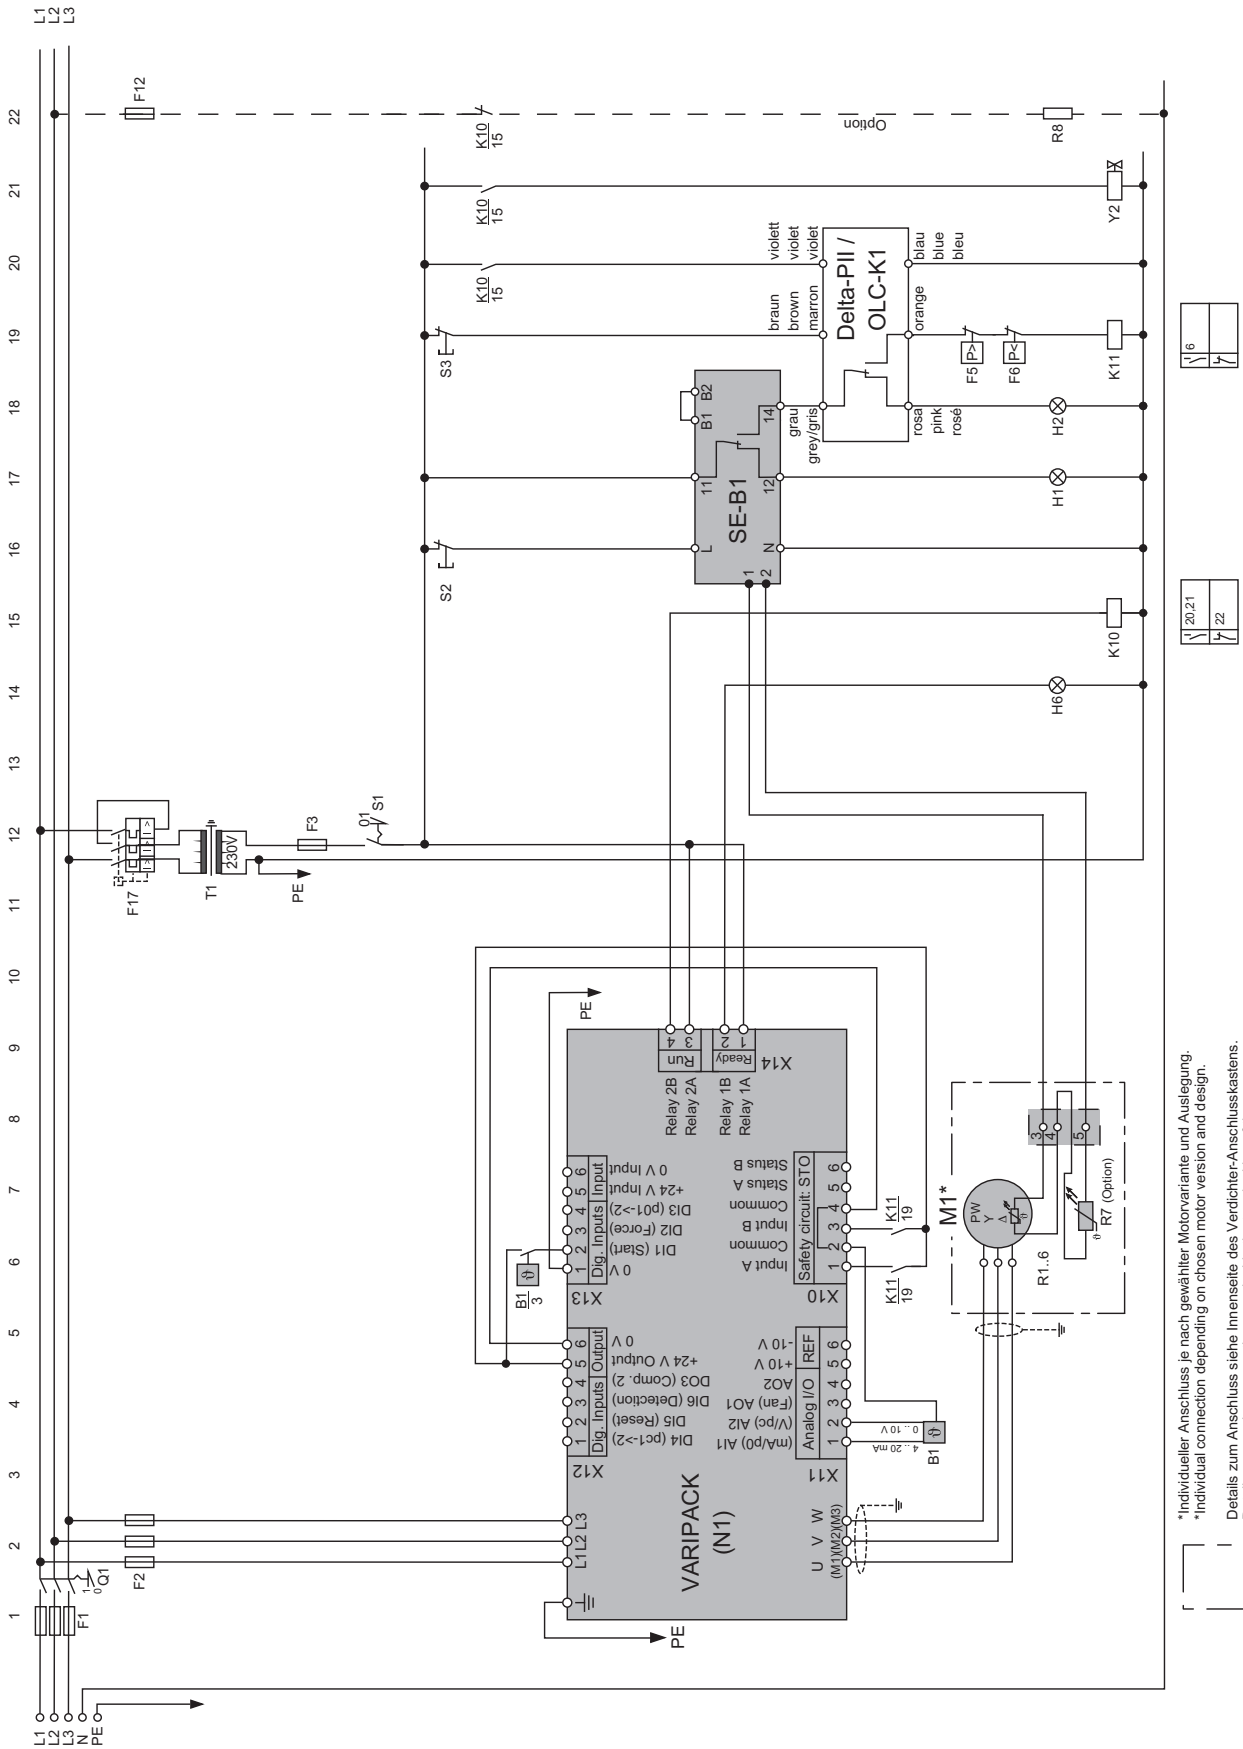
L1
L2
L3

22
21
20
19
18
17
16
15
14
13
12
11
10
9
8
7
6
5
4
3
2
1

F12
$\frac{K10}{15}$
Option
R8

$\frac{K10}{15}$
Y2

$\frac{K10}{15}$
violett
violet
violet
Delta-PII /
OLC-K1
blau
blue
bleu

braun
brown
marron
orange
S3
F5 P>
F6 P<
K11

B1 B2
14
grau
grey/gris
rosa
pink
rosé
H2

11
SE-B1
12
H1

S2
L
N
1 2

K10
H6

F17
T1
230V
PE
F3
01
S1

PE
3 4
Run
1 2
Ready
X14
Relay 2B
Relay 2A
Relay 1B
Relay 1A

0 V Input
+24 V Input
DI3 (p01->2)
DI2 (Force)
DI1 (Start)
0 V
6 5 4 3 2 1
Dig. Inputs Input
X13
$\frac{B1}{3}$

Status B
Status A
Common
Input B
Common
Input A
Safety circuit: STO
6 5 4 3 2 1
X10
$\frac{K11}{19}$
$\frac{K11}{19}$

M1*
PW
Y
Δ
3 4 5
R7 (Option)
R1..6

0 V
+24 V Output
DO3 (Comp. 2)
DI6 (Detection)
DI5 (Reset)
DI4 (pc1->2)
6 5 4 3 2 1
Dig. Inputs Output
X12

-10 V
+10 V
AO2
(Fan) AO1
(V/pc) AI2
(mA/p0) AI1
6 5 4 3 2 1
Analog I/O REF
X11
B1
0 .. 10 V
4 .. 20 mA

VARIPACK
(N1)
L1 L2 L3
U V W
(M1)(M2)(M3)
PE

F2
Q1
1
0
F1

L1
L2
L3
N
PE

20,21
22

6

*Individueller Anschluss je nach gewählter Motorvariante und Auslegung.
*Individual connection depending on chosen motor version and design.

Details zum Anschluss siehe Innenseite des Verdichter-Anschlusskastens.